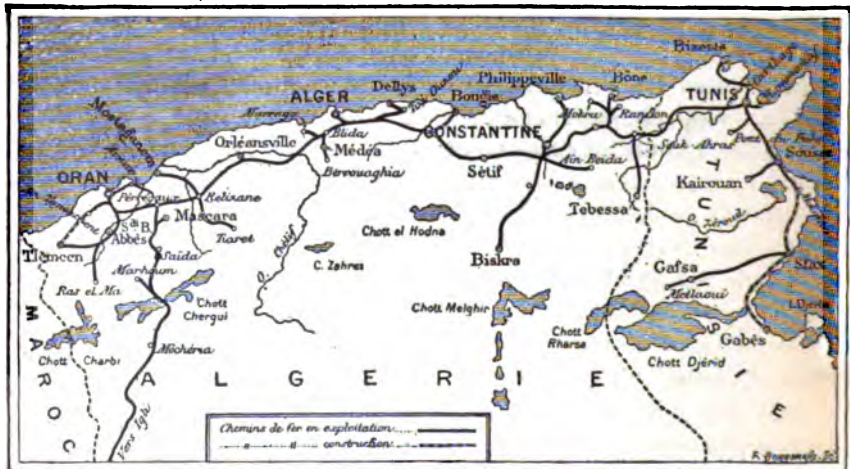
Bizerte
Philippeville
Bône
ALGER
Dellys
Bougie
TUNIS
Mostaganem
Blida
Médéa
CONSTANTINE
Orléansville
Boghari
Sétif
Aïn Beïda
Souk Ahras
Sousse
ORAN
Perrégaux
Relizane
Mascara
Kairouan
S^{te} B. Abbès
Saïda
Tiaret
Tebessa
Tlemcen
Chott el Hodna
Biskra
C. Zahrez
Marhoum
Gafsa
Ras el Ma
Chott Chergui
Chott Melghir
Chott Rharsa
Gabès
Chott Djérid
Chott Chergui
Méchéria
MAROC
ALGERIE
TUNISIE
Chemins de fer en exploitation
construction